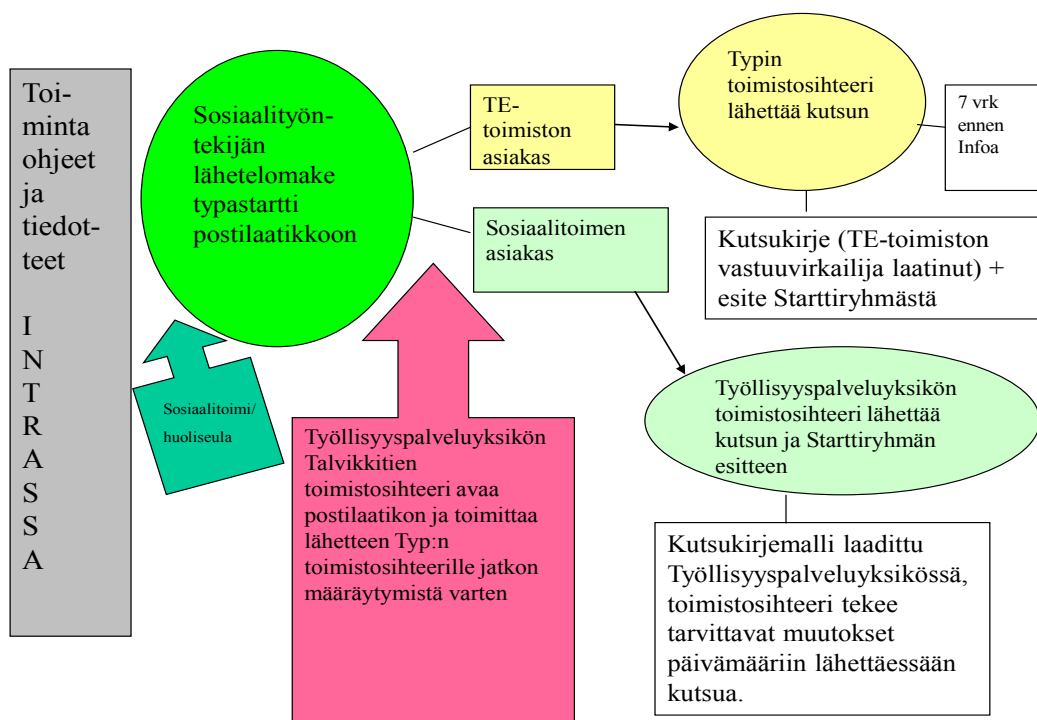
Toiminta ohjeet ja tiedotteet

I N T R A S S A

Sosiaalityöntekijän lähetelomake typastartti postilaatikkoon

TE-toimiston asiakas

Typin toimistosihteeri lähettää kutsun

7 vrk ennen Infoa

Kutsukirje (TE-toimiston vastuuvirkailija laatinut) + esite Starttiryhmästä

Sosiaalitoimen asiakas

Sosiaalitoimi/ huoliseula

Työllisyyspalveluyksikön Talvikkitien toimistosihteeri avaa postilaatikon ja toimittaa lähetteen Typ:n toimistosihteerille jatkon määräytymistä varten

Työllisyyspalveluyksikön toimistosihteeri lähettää kutsun ja Starttiryhmän esitteen

Kutsukirjemalli laadittu Työllisyyspalveluyksikössä, toimistosihteeri tekee tarvittavat muutokset päivämääriin lähettäessään kutsua.